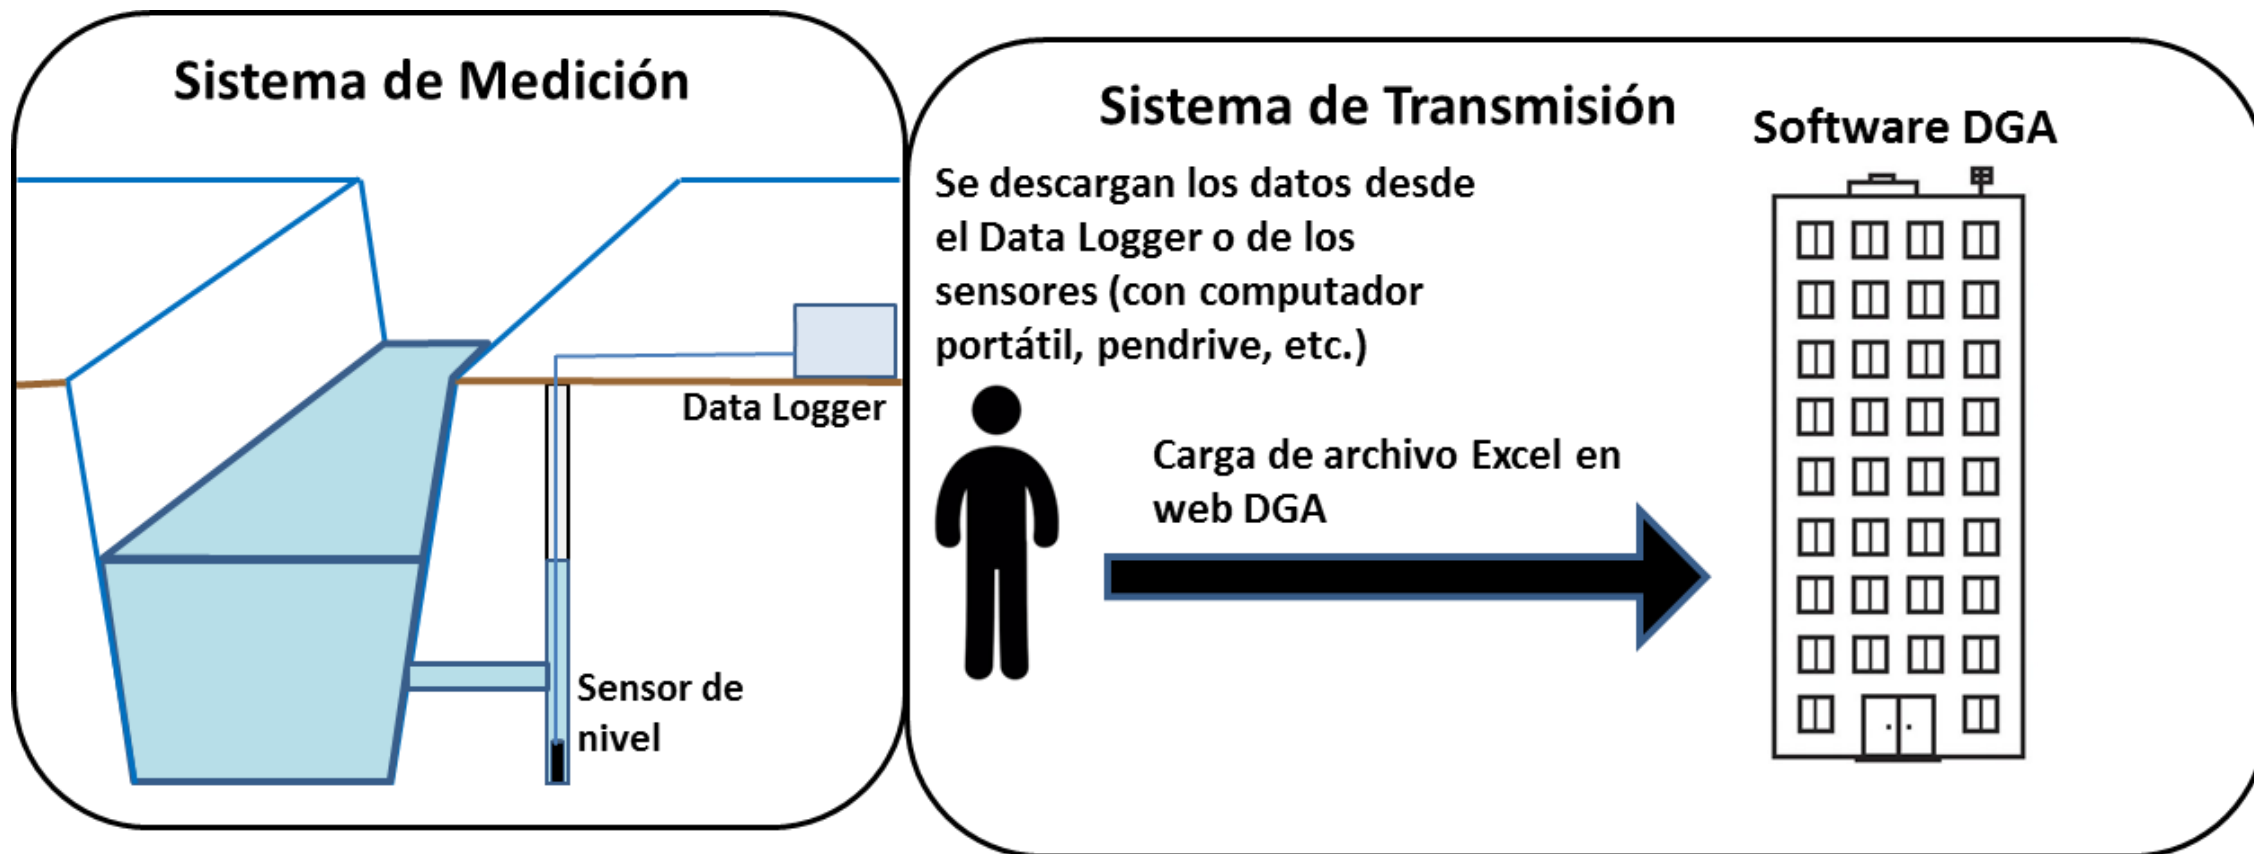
Sistema de Medición

Data Logger

Sensor de nivel

Sistema de Transmisión

Software DGA

Se descargan los datos desde el Data Logger o de los sensores (con computador portátil, pendrive, etc.)

Carga de archivo Excel en web DGA